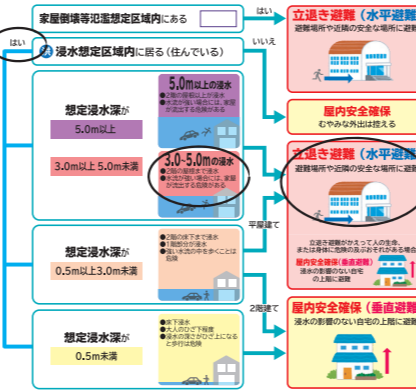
家屋倒壊等氾濫想定区域内にある

はい

はい

浸水想定区域内に居る（住んでいる）

いいえ

立退き避難（水平避難

避難場所や近隣の安全な場所に

屋内安全確保

むやみな外出は控える

想定浸水深が

5.0m以上

3.0m以上 5.0m未満

5.0m以上の浸水

●2階の屋根以上が浸水
●水が引かない場合には、家屋が流出する危険がある

3.0~5.0mの浸水

●2階の屋根まで浸水
●水が引かない場合には、家屋が流出する危険がある

立退き避難（水平避難

避難場所や近隣の安全な場所に

平屋建て

想定浸水深が

0.5m以上3.0m未満

●2階の床下まで浸水
●1階部分が浸水
●強い水流の中を歩くことは危険

立退き避難がかえって人の生命、または身体に危険が及ぶおそれがある場合

屋内安全確保（垂直避難）

浸水の影響のない自宅の上階に避難

2階建て

想定浸水深が

0.5m未満

●床下浸水
●大人の膝まで程度
●浸水の深さが50cm以上になると歩行は危険

屋内安全確保（垂直避難

浸水の影響のない自宅の上階に避難